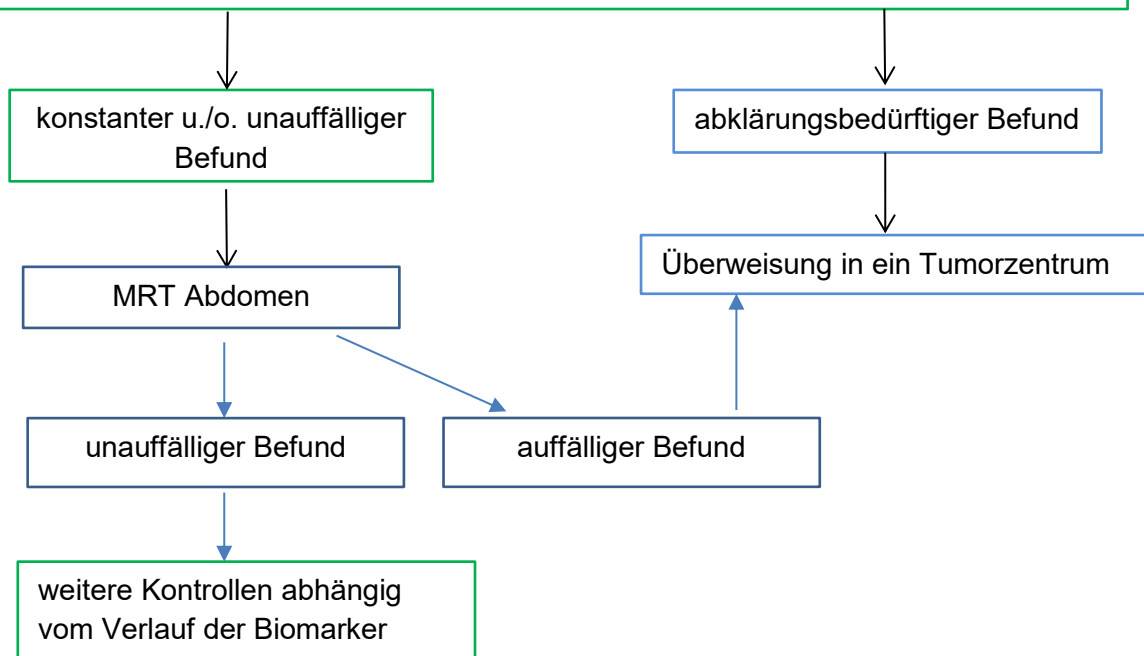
konstanter u./o. unauffälliger Befund

abklärungsbedürftiger Befund

Überweisung in ein Tumorzentrum

MRT Abdomen

unauffälliger Befund

auffälliger Befund

weitere Kontrollen abhängig vom Verlauf der Biomarker